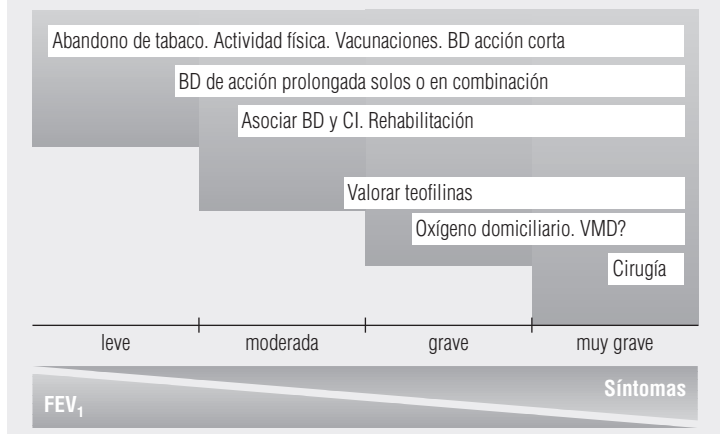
Abandono de tabaco. Actividad física. Vacunaciones. BD acción corta

BD de acción prolongada solos o en combinación

Asociar BD y CI. Rehabilitación

Valorar teofilinas

Oxígeno domiciliario. VMD?

Cirugía

| leve | moderada | grave | muy grave |
|---|---|---|---|

Síntomas

$FEV_1$